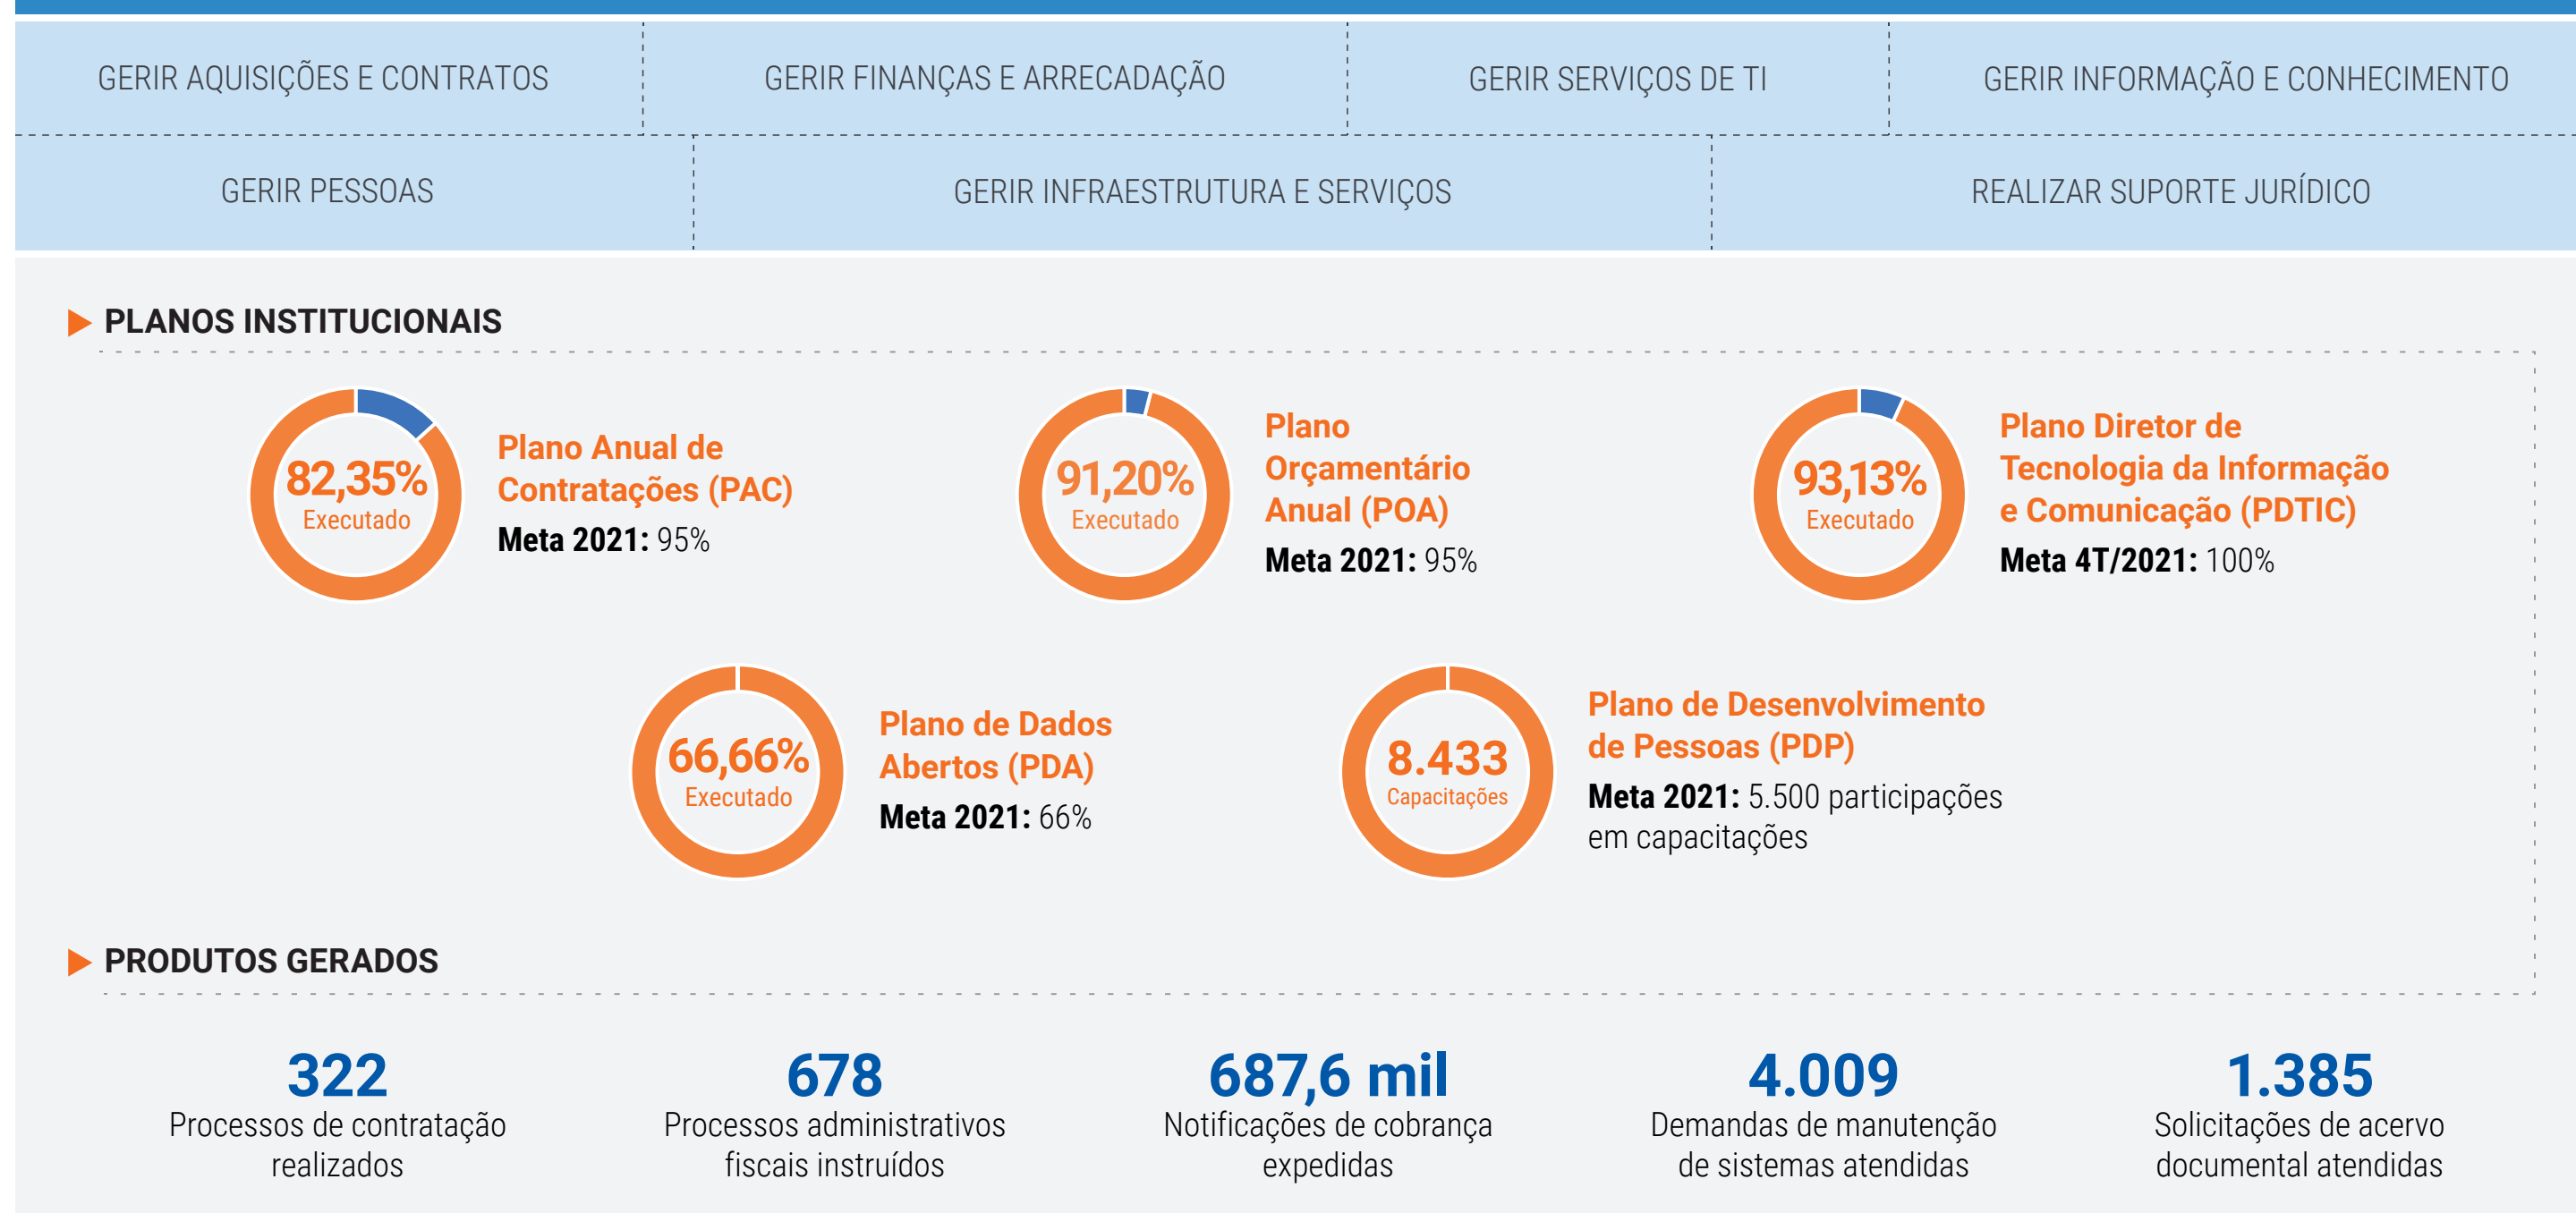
GERIR AQUISIÇÕES E CONTRATOS

GERIR FINANÇAS E ARRECADAÇÃO

GERIR SERVIÇOS DE TI

GERIR INFORMAÇÃO E CONHECIMENTO

GERIR PESSOAS

GERIR INFRAESTRUTURA E SERVIÇOS

REALIZAR SUPORTE JURÍDICO

PLANOS INSTITUCIONAIS

82,35% Executado

Plano Anual de Contratações (PAC)
Meta 2021: 95%

91,20% Executado

Plano Orçamentário Anual (POA)
Meta 2021: 95%

93,13% Executado

Plano Diretor de Tecnologia da Informação e Comunicação (PDTIC)
Meta 4T/2021: 100%

66,66% Executado

Plano de Dados Abertos (PDA)
Meta 2021: 66%

8.433 Capacitações

Plano de Desenvolvimento de Pessoas (PDP)
Meta 2021: 5.500 participações em capacitações

PRODUTOS GERADOS

322
Processos de contratação realizados

678
Processos administrativos fiscais instruídos

687,6 mil
Notificações de cobrança expedidas

4.009
Demandas de manutenção de sistemas atendidas

1.385
Solicitações de acervo documental atendidas